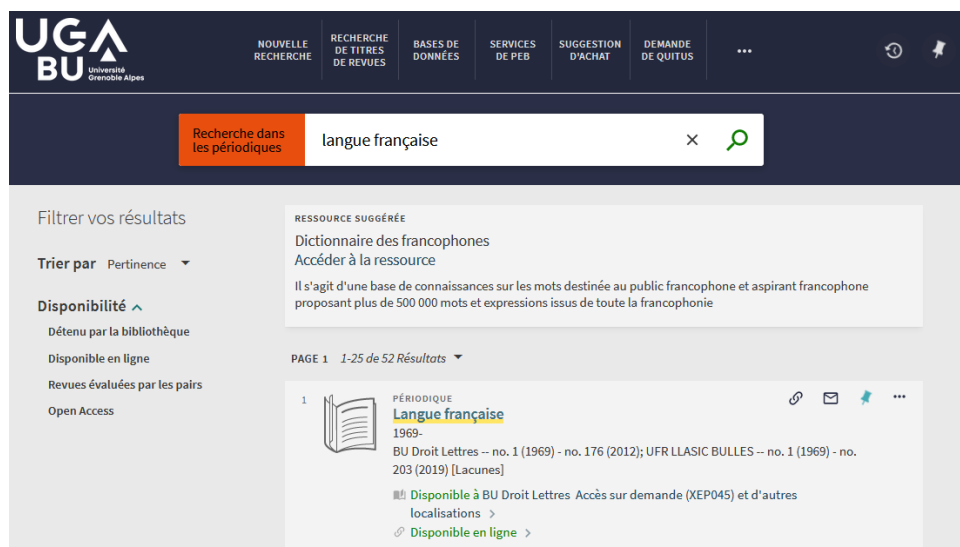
UGA BU Université Grenoble Alpes

NOUVELLE RECHERCHE
RECHERCHE DE TITRES DE REVUES
BASES DE DONNÉES
SERVICES DE PEB
SUGGESTION D'ACHAT
DEMANDE DE QUITUS
...

Recherche dans les périodiques
langue française

Filtrer vos résultats

Trier par Pertinence

Disponibilité
Détenu par la bibliothèque
Disponible en ligne
Revues évaluées par les pairs
Open Access

RESSOURCE SUGGÉRÉE
Dictionnaire des francophones
Accéder à la ressource
Il s'agit d'une base de connaissances sur les mots destinée au public francophone et aspirant francophone proposant plus de 500 000 mots et expressions issus de toute la francophonie

PAGE 1 1-25 de 52 Résultats

1
PÉRIODIQUE
Langue française
1969-
BU Droit Lettres -- no. 1 (1969) - no. 176 (2012); UFR LLASIC BULLES -- no. 1 (1969) - no. 203 (2019) [Lacunes]
Disponible à BU Droit Lettres Accès sur demande (XEP045) et d'autres localisations >
Disponible en ligne >
...